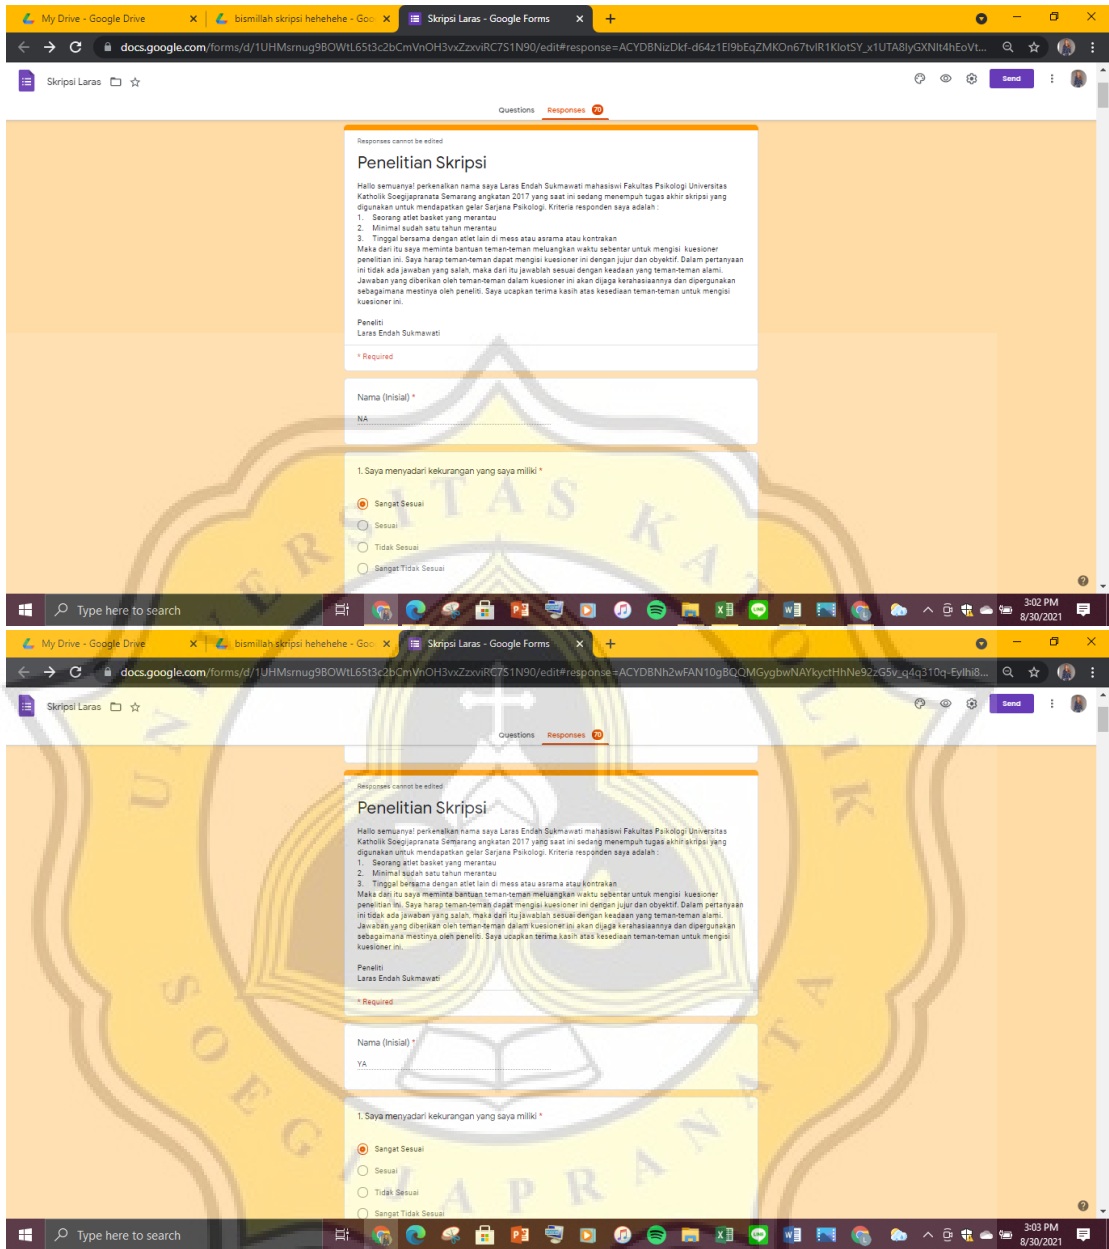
My Drive - Google Drive
bismillah skripsi hehehehe - Goo
Skripsi Laras - Google Forms
docs.google.com/forms/d/1UHMsrnug9BOWtL65t3c2bCmVnOH3vxZzxviRC7S1N90/edit#response=ACYDBNizDkf-d64z1EI9bEqZMKOn67tvlR1KlotSY_x1UTA8lyGXNIt4hEoVt...
Skripsi Laras
Send
Questions Responses 70

Responses cannot be edited

Penelitian Skripsi

Hallo semuanya! perkenalkan nama saya Laras Endah Sukmawati mahasiswi Fakultas Psikologi Universitas Katholik Soegijapranata Semarang angkatan 2017 yang saat ini sedang menempuh tugas akhir skripsi yang digunakan untuk mendapatkan gelar Sarjana Psikologi. Kriteria responden saya adalah :
1. Seorang atlet basket yang merantau
2. Minimal sudah satu tahun merantau
3. Tinggal bersama dengan atlet lain di mess atau asrama atau kontrakan
Maka dari itu saya meminta bantuan teman-teman meluangkan waktu sebentar untuk mengisi kuesioner penelitian ini. Saya harap teman-teman dapat mengisi kuesioner ini dengan jujur dan obyektif. Dalam pertanyaan ini tidak ada jawaban yang salah, maka dari itu jawablah sesuai dengan keadaan yang teman-teman alami. Jawaban yang diberikan oleh teman-teman dalam kuesioner ini akan dijaga kerahasiaannya dan dipergunakan sebagaimana mestinya oleh peneliti. Saya ucapkan terima kasih atas kesediaan teman-teman untuk mengisi kuesioner ini.

Peneliti
Laras Endah Sukmawati

* Required

Nama (Inisial) *
NA

1. Saya menyadari kekurangan yang saya miliki *
Sangat Sesuai
Sesuai
Tidak Sesuai
Sangat Tidak Sesuai

Type here to search
3:02 PM
8/30/2021

My Drive - Google Drive
bismillah skripsi hehehehe - Goo
Skripsi Laras - Google Forms
docs.google.com/forms/d/1UHMsrnug9BOWtL65t3c2bCmVnOH3vxZzxviRC7S1N90/edit#response=ACYDBNh2wFAN10gBQQMGygbwNAYkyctHhNe92zG5v_q4q310q-Eylhi8...
Skripsi Laras
Send
Questions Responses 70

Responses cannot be edited

Penelitian Skripsi

Hallo semuanya! perkenalkan nama saya Laras Endah Sukmawati mahasiswi Fakultas Psikologi Universitas Katholik Soegijapranata Semarang angkatan 2017 yang saat ini sedang menempuh tugas akhir skripsi yang digunakan untuk mendapatkan gelar Sarjana Psikologi. Kriteria responden saya adalah :
1. Seorang atlet basket yang merantau
2. Minimal sudah satu tahun merantau
3. Tinggal bersama dengan atlet lain di mess atau asrama atau kontrakan
Maka dari itu saya meminta bantuan teman-teman meluangkan waktu sebentar untuk mengisi kuesioner penelitian ini. Saya harap teman-teman dapat mengisi kuesioner ini dengan jujur dan obyektif. Dalam pertanyaan ini tidak ada jawaban yang salah, maka dari itu jawablah sesuai dengan keadaan yang teman-teman alami. Jawaban yang diberikan oleh teman-teman dalam kuesioner ini akan dijaga kerahasiaannya dan dipergunakan sebagaimana mestinya oleh peneliti. Saya ucapkan terima kasih atas kesediaan teman-teman untuk mengisi kuesioner ini.

Peneliti
Laras Endah Sukmawati

* Required

Nama (Inisial) *
YA

1. Saya menyadari kekurangan yang saya miliki *
Sangat Sesuai
Sesuai
Tidak Sesuai
Sangat Tidak Sesuai

Type here to search
3:03 PM
8/30/2021